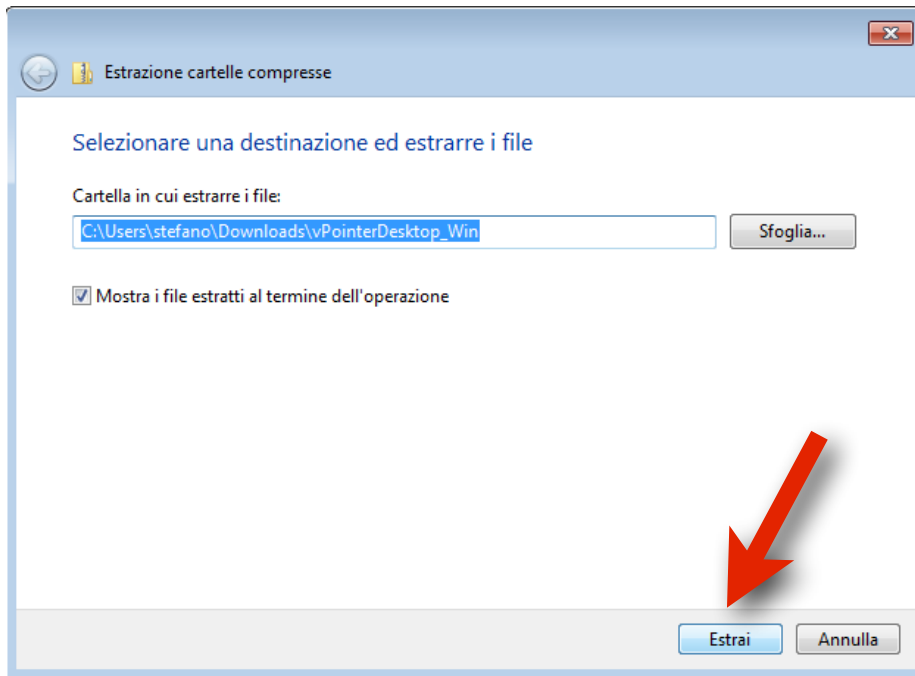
Estrazione cartelle compresse

Selezionare una destinazione ed estrarre i file

Cartella in cui estrarre i file:

C:\Users\stefano\Downloads\vPointerDesktop_Win

Sfoglia...

Mostra i file estratti al termine dell'operazione

Estrai

Annulla